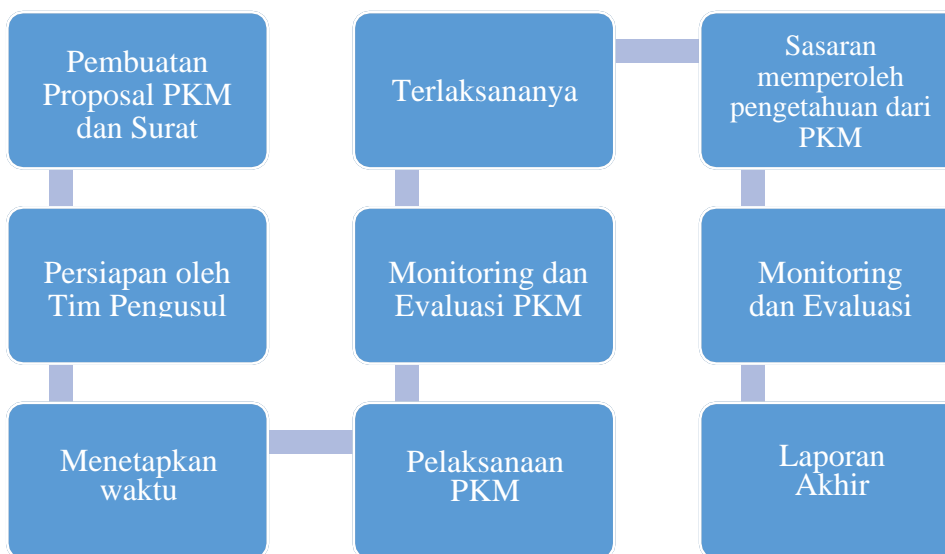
Pembuatan Proposal PKM dan Surat

Persiapan oleh Tim Pengusul

Menetapkan waktu

Pelaksanaan PKM

Monitoring dan Evaluasi PKM

Terlaksananya

Sasaran memperoleh pengetahuan dari PKM

Monitoring dan Evaluasi

Laporan Akhir